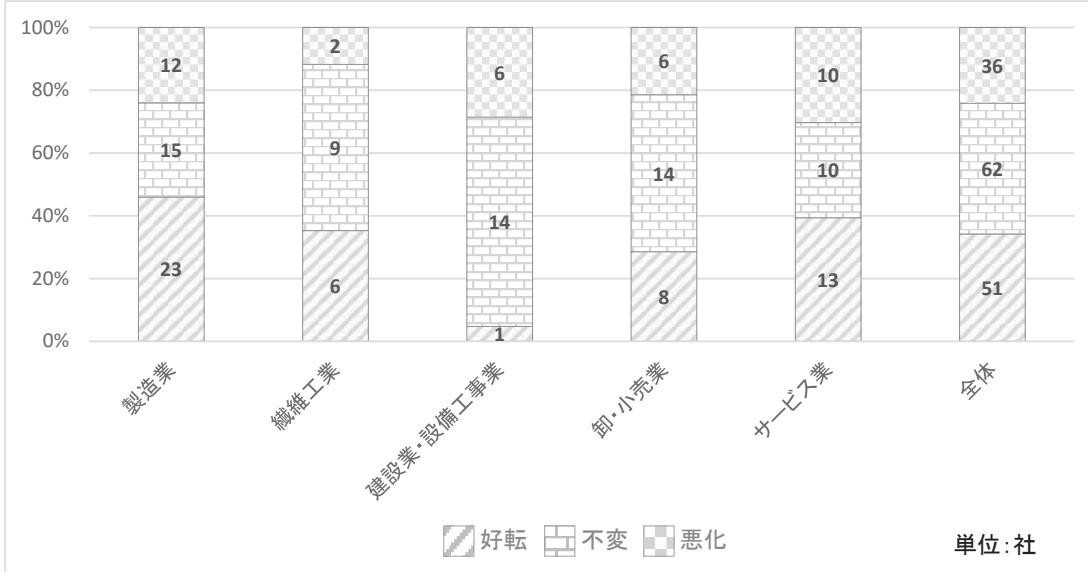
| | 製造業 | 繊維工業 | 建設業・設備工事業 | 卸・小売業 | サービス業 | 全体 |
|---|---|---|---|---|---|---|
| 悪化 | 12 | 2 | 6 | 6 | 10 | 36 |
| 不変 | 15 | 9 | 14 | 14 | 10 | 62 |
| 好転 | 23 | 6 | 1 | 8 | 13 | 51 |

100%
80%
60%
40%
20%
0%

好転 不変 悪化

単位:社